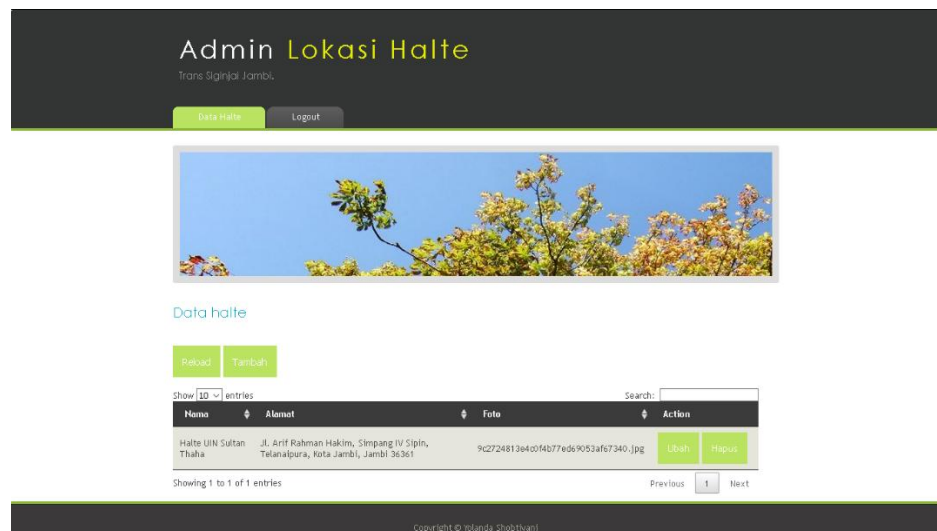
Admin Lokasi Halte

Trans Siginjai Jambi.

Data Halte

Logout

Data halte

Reload

Tambah

Show 10 entries

Search:

| Nama | Alamat | Foto | Action |
|---|---|---|---|
| Halte UIN Sultan Thaha | Jl. Arif Rahman Hakim, Simpang IV Sipin, Telanaipura, Kota Jambi, Jambi 36361 | 9c2724813e4c0f4b77ed69053af67340.jpg | Ubah Hapus |

Showing 1 to 1 of 1 entries

Previous 1 Next

Copyright © Yolanda Shobtivani